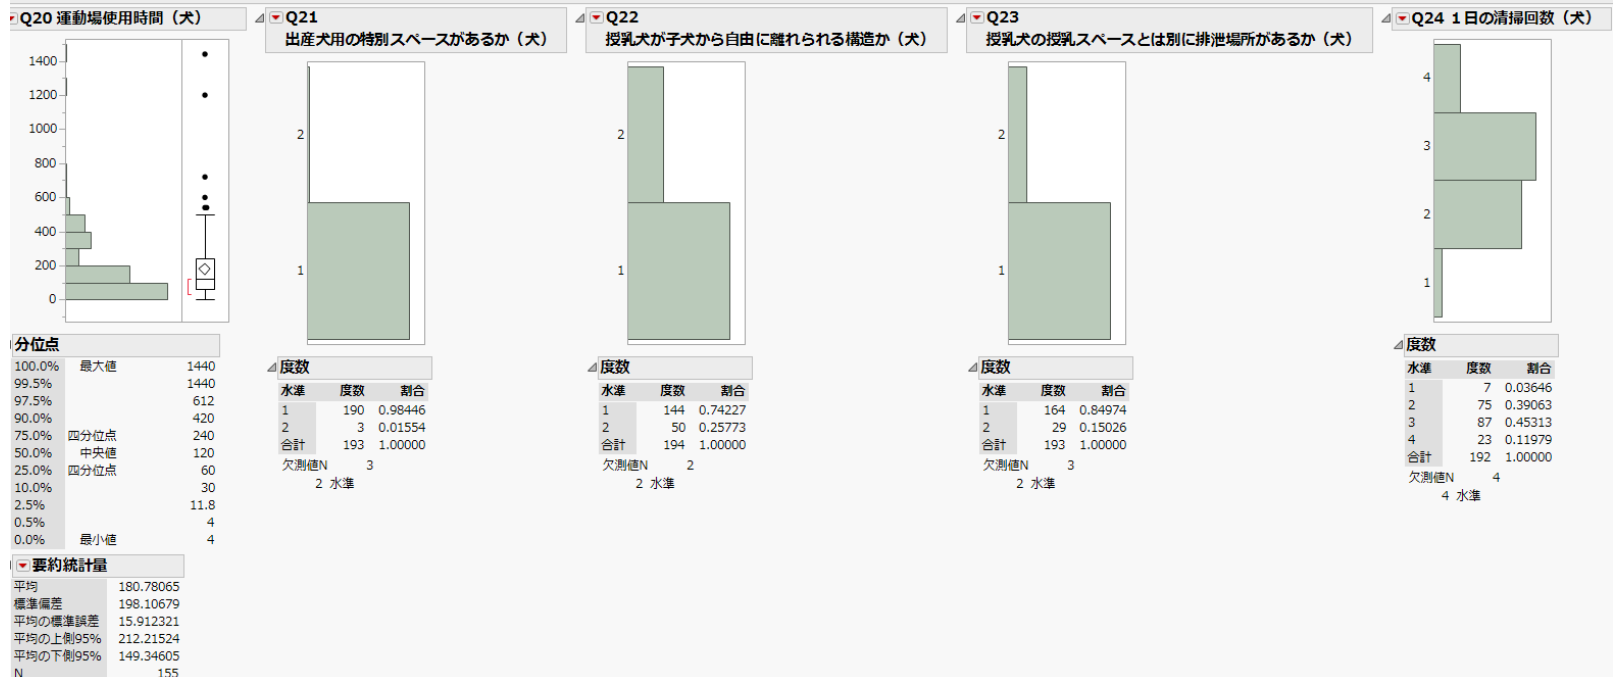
Q20 運動場使用時間（犬）

1400
1200
1000
800
600
400
200
0

分位点

| | | |
|---|---|---|
| 100.0% | 最大値 | 1440 |
| 99.5% | | 1440 |
| 97.5% | | 612 |
| 90.0% | | 420 |
| 75.0% | 四分位点 | 240 |
| 50.0% | 中央値 | 120 |
| 25.0% | 四分位点 | 60 |
| 10.0% | | 30 |
| 2.5% | | 11.8 |
| 0.5% | | 4 |
| 0.0% | 最小値 | 4 |

要約統計量

| | |
|---|---|
| 平均 | 180.78065 |
| 標準偏差 | 198.10679 |
| 平均の標準誤差 | 15.912321 |
| 平均の上側95% | 212.21524 |
| 平均の下側95% | 149.34605 |
| N | 155 |

Q21
出産犬用の特別スペースがあるか（犬）

2
1

度数

| 水準 | 度数 | 割合 |
|---|---|---|
| 1 | 190 | 0.98446 |
| 2 | 3 | 0.01554 |
| 合計 | 193 | 1.00000 |

欠測値N 3
2 水準

Q22
授乳犬が子犬から自由に離れられる構造か（犬）

2
1

度数

| 水準 | 度数 | 割合 |
|---|---|---|
| 1 | 144 | 0.74227 |
| 2 | 50 | 0.25773 |
| 合計 | 194 | 1.00000 |

欠測値N 2
2 水準

Q23
授乳犬の授乳スペースとは別に排泄場所があるか（犬）

2
1

度数

| 水準 | 度数 | 割合 |
|---|---|---|
| 1 | 164 | 0.84974 |
| 2 | 29 | 0.15026 |
| 合計 | 193 | 1.00000 |

欠測値N 3
2 水準

Q24 1日の清掃回数（犬）

4
3
2
1

度数

| 水準 | 度数 | 割合 |
|---|---|---|
| 1 | 7 | 0.03646 |
| 2 | 75 | 0.39063 |
| 3 | 87 | 0.45313 |
| 4 | 23 | 0.11979 |
| 合計 | 192 | 1.00000 |

欠測値N 4
4 水準